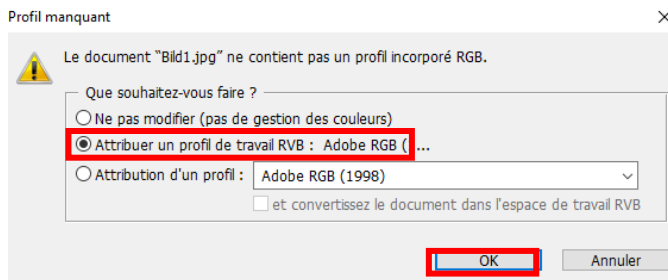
Profil manquant

Le document "Bild1.jpg" ne contient pas un profil incorporé RGB.

Que souhaitez-vous faire ?

Ne pas modifier (pas de gestion des couleurs)

Attribuer un profil de travail RVB : Adobe RGB ( ...

Attribution d'un profil : Adobe RGB (1998)

et convertissez le document dans l'espace de travail RVB

OK

Annuler